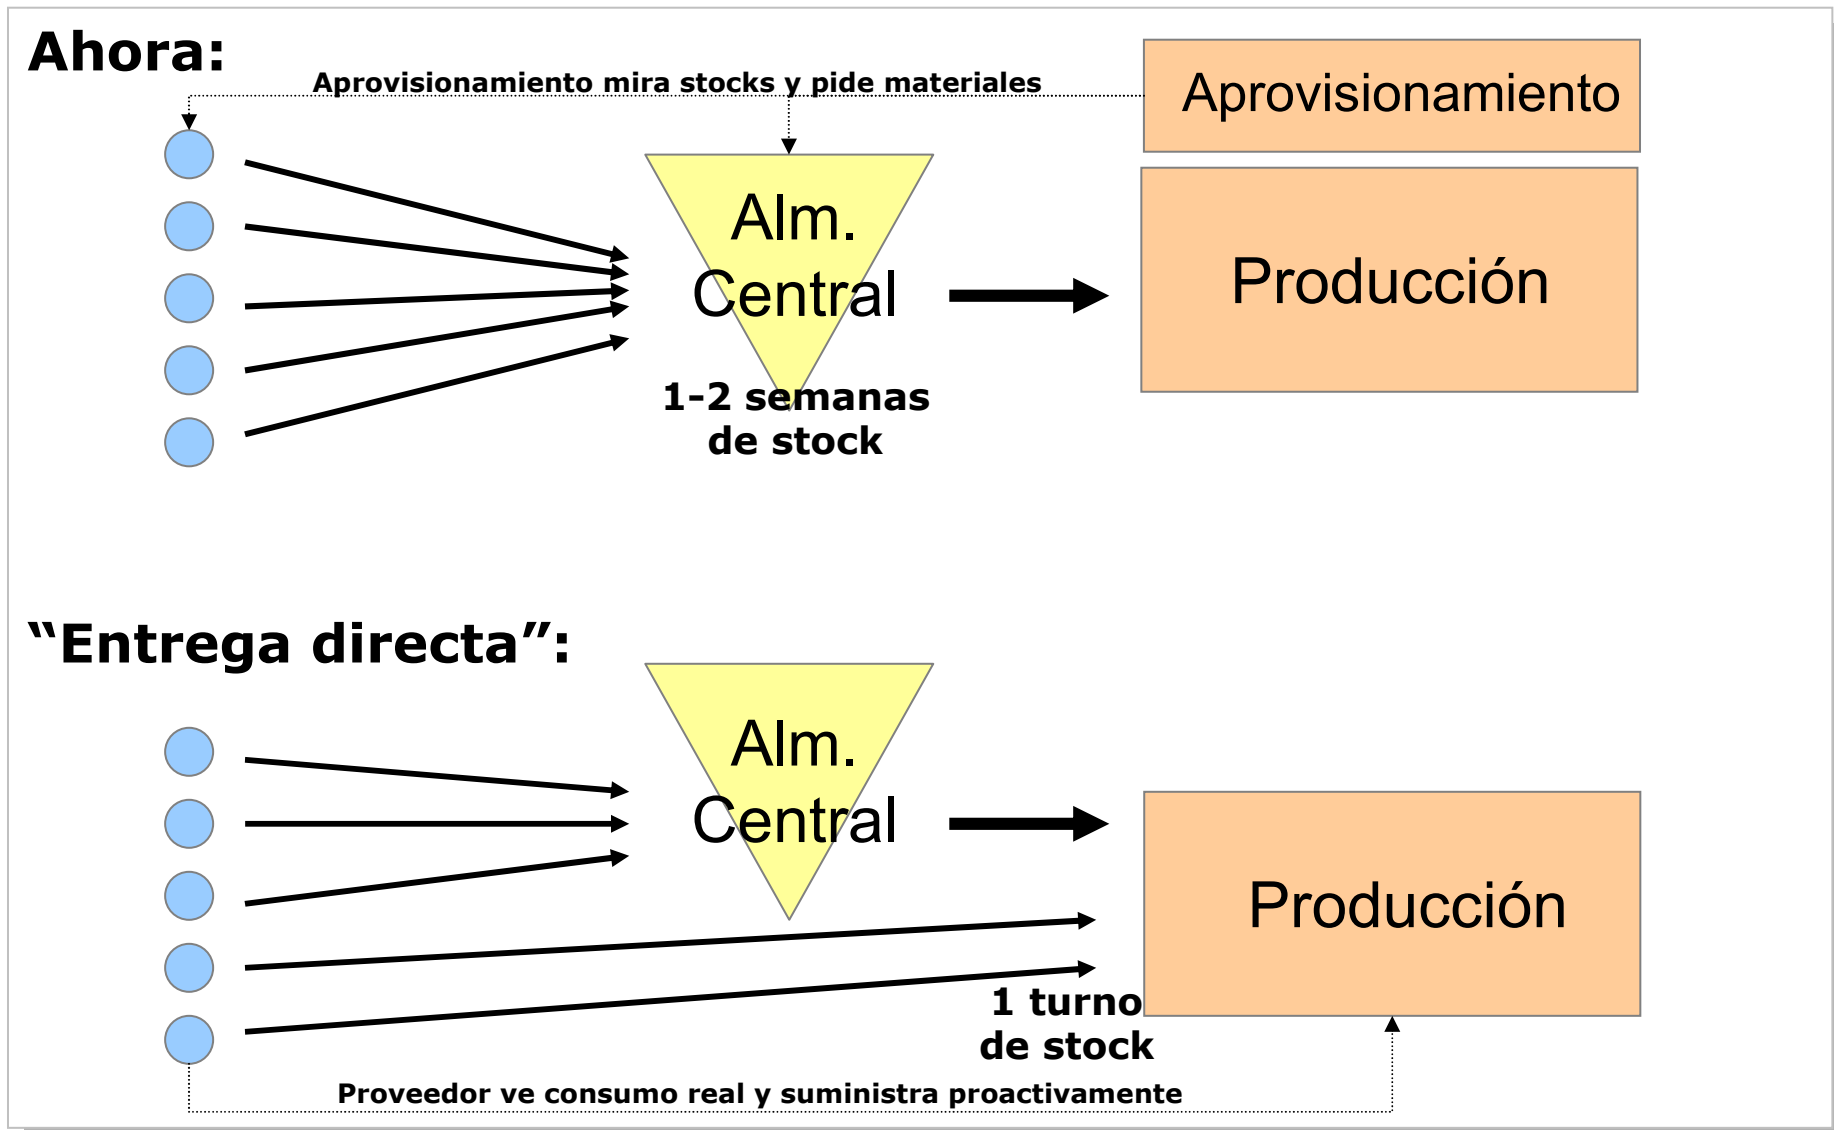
Ahora:

Aprovisionamiento mira stocks y pide materiales

Aprovisionamiento

Alm. Central

1-2 semanas de stock

Producción

"Entrega directa":

Alm. Central

Producción

1 turno de stock

Proveedor ve consumo real y suministra proactivamente